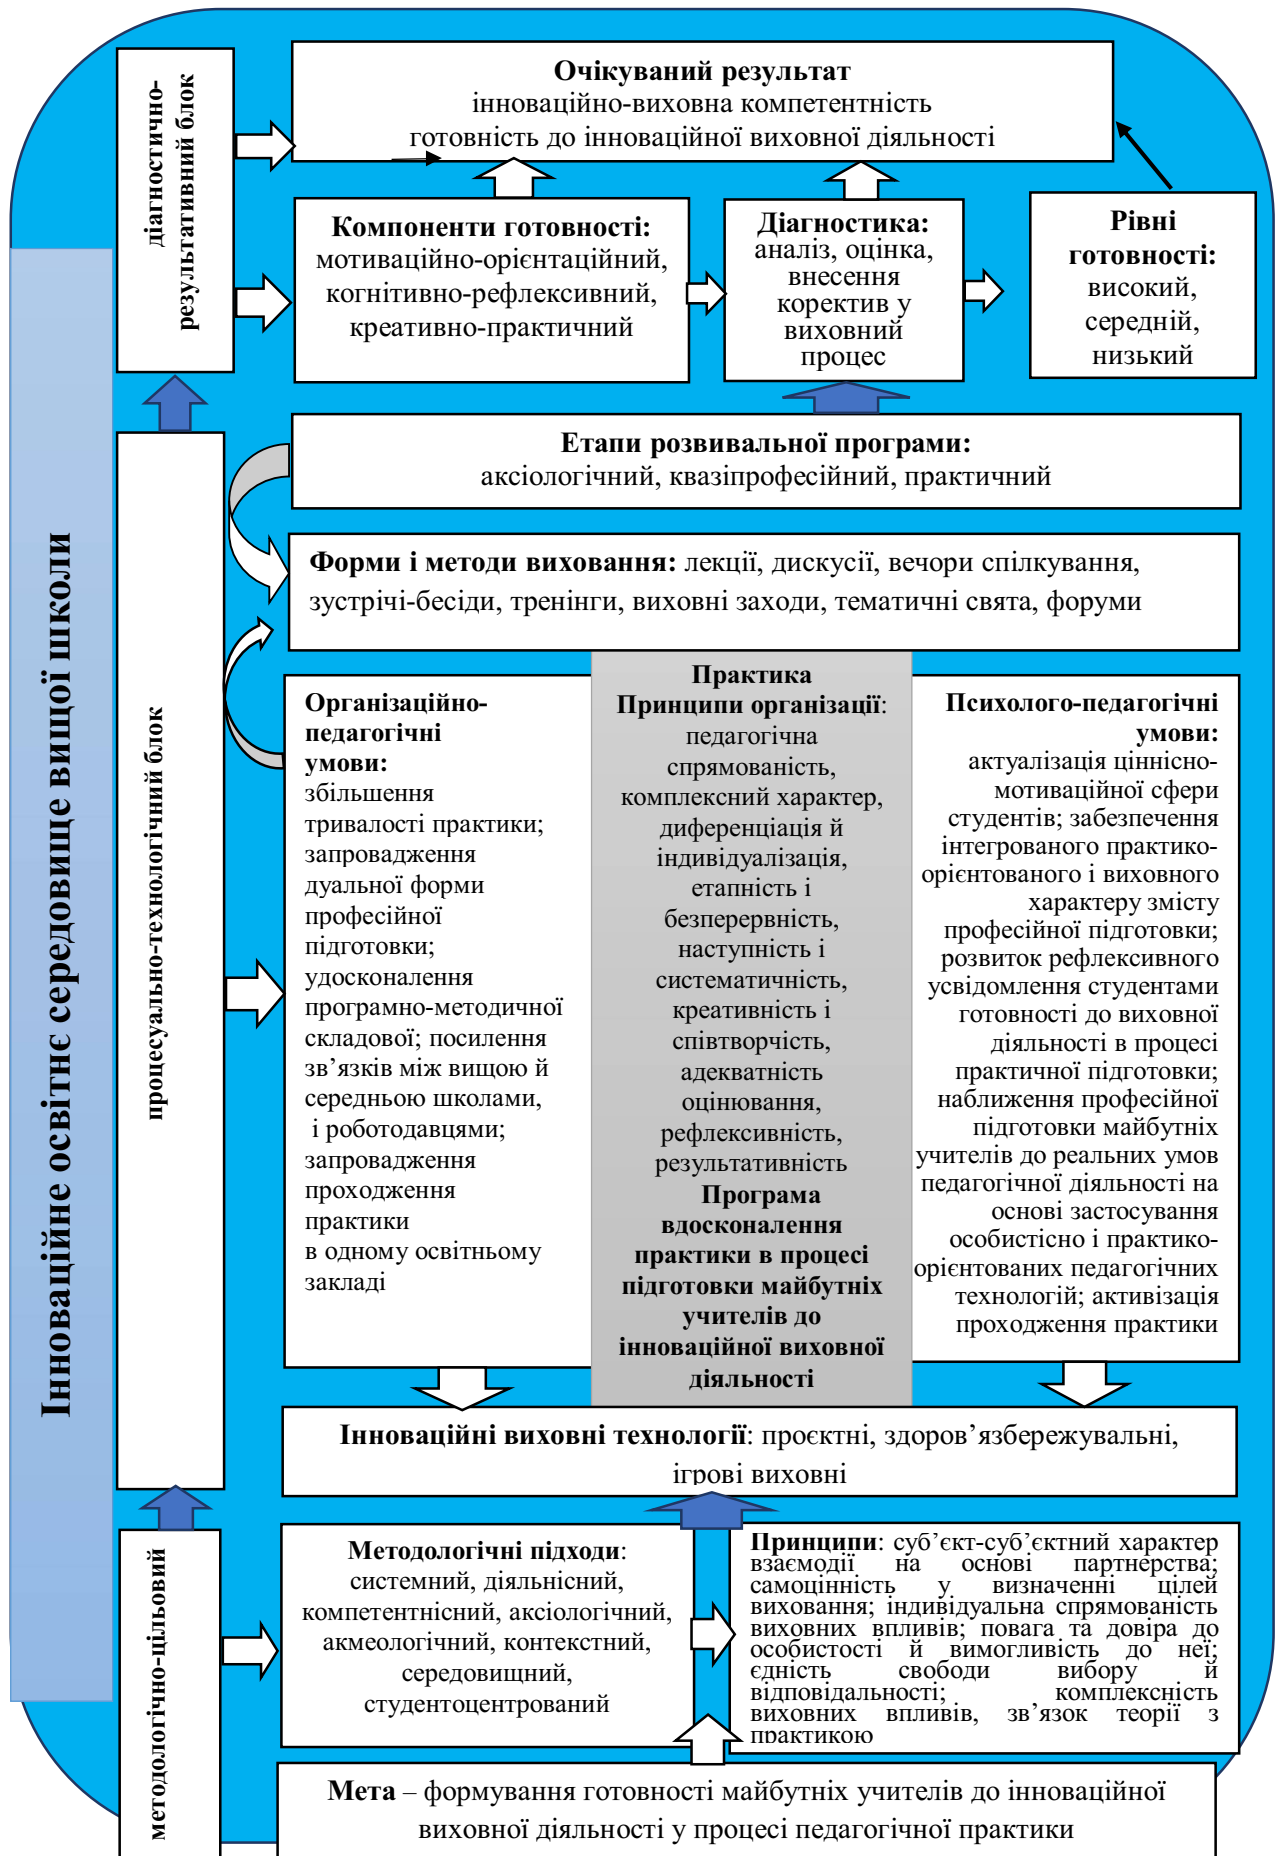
Інноваційне освітнє середовище вищої школи

діагностично-результативний блок

Очікуваний результат
інноваційно-виховна компетентність
готовність до інноваційної виховної діяльності

Компоненти готовності:
мотиваційно-орієнтаційний,
когнітивно-рефлексивний,
креативно-практичний

Діагностика:
аналіз, оцінка, внесення коректив у виховний процес

Рівні готовності:
високий,
середній,
низький

процесуально-технологічний блок

Етапи розвивальної програми:
аксіологічний, квазіпрофесійний, практичний

Форми і методи виховання: лекції, дискусії, вечори спілкування, зустрічі-бесіди, тренінги, виховні заходи, тематичні свята, форуми

Організаційно-педагогічні умови:
збільшення тривалості практики; запровадження дуальної форми професійної підготовки; удосконалення програмно-методичної складової; посилення зв'язків між вищою й середньою школами, і роботодавцями; запровадження проходження практики в одному освітньому закладі

Практика
Принципи організації:
педагогічна спрямованість, комплексний характер, диференціація й індивідуалізація, етапність і безперервність, наступність і систематичність, креативність і співтворчість, адекватність оцінювання, рефлексивність, результативність
Програма вдосконалення практики в процесі підготовки майбутніх учителів до інноваційної виховної діяльності

Психолого-педагогічні умови:
актуалізація ціннісно-мотиваційної сфери студентів; забезпечення інтегрованого практико-орієнтованого і виховного характеру змісту професійної підготовки; розвиток рефлексивного усвідомлення студентами готовності до виховної діяльності в процесі практичної підготовки; наближення професійної підготовки майбутніх учителів до реальних умов педагогічної діяльності на основі застосування особистісно і практико-орієнтованих педагогічних технологій; активізація проходження практики

Інноваційні виховні технології: проєктні, здоров'язбережувальні, ігрові виховні

методологічно-цільовий

Методологічні підходи:
системний, діяльнісний, компетентнісний, аксіологічний, акмеологічний, контекстний, середовищний, студентоцентрований

Принципи: суб'єкт-суб'єктний характер взаємодії на основі партнерства; самоцінність у визначенні цілей виховання; індивідуальна спрямованість виховних впливів; повага та довіра до особистості й вимогливість до неї; єдність свободи вибору й відповідальності; комплексність виховних впливів, зв'язок теорії з практикою

Мета – формування готовності майбутніх учителів до інноваційної виховної діяльності у процесі педагогічної практики